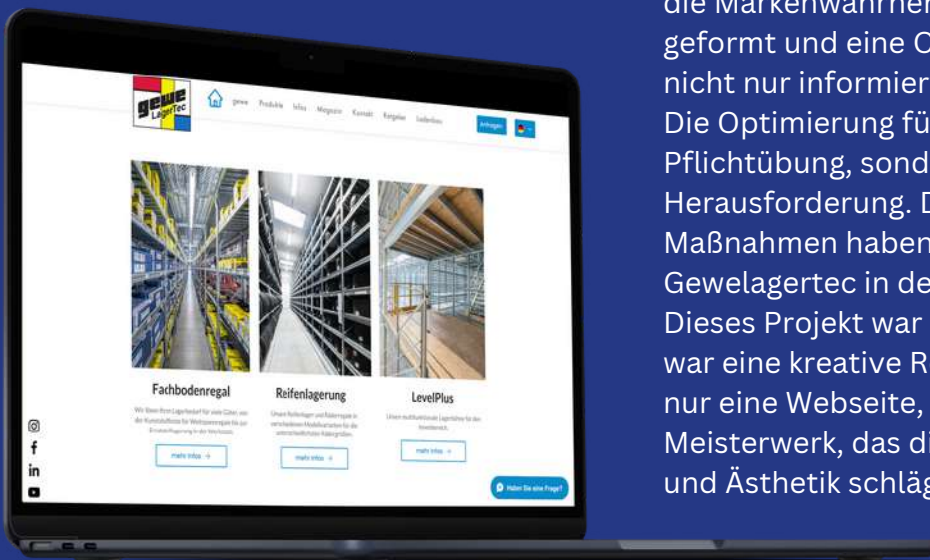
gewe LagerTec

gewe Produkte Infos Magazin Kontakt Ratgeber Ladenbau

Anfragen

Fachbodenregal

Wir lösen Ihren Lagerbedarf für viele Güter, von der Kunststoffbox für Werkzeugersatzteile bis zur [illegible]

mehr Infos →

Reifenlagerung

Unsere Reifenlager und Räderregale in verschiedenen Modellvarianten für die unterschiedlichsten Rädergrößen.

mehr Infos →

LevelPlus

Unsere multifunktionale Lagerbühne für den Innenbereich.

mehr Infos →

Haben Sie eine Frage?

die Markenwahrne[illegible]
geformt und eine O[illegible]
nicht nur informier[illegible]
Die Optimierung fü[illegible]
Pflichtübung, sond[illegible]
Herausforderung. D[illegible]
Maßnahmen haben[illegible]
Gewelagertec in de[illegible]
Dieses Projekt war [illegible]
war eine kreative R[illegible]
nur eine Webseite, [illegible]
Meisterwerk, das di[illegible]
und Ästhetik schläg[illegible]